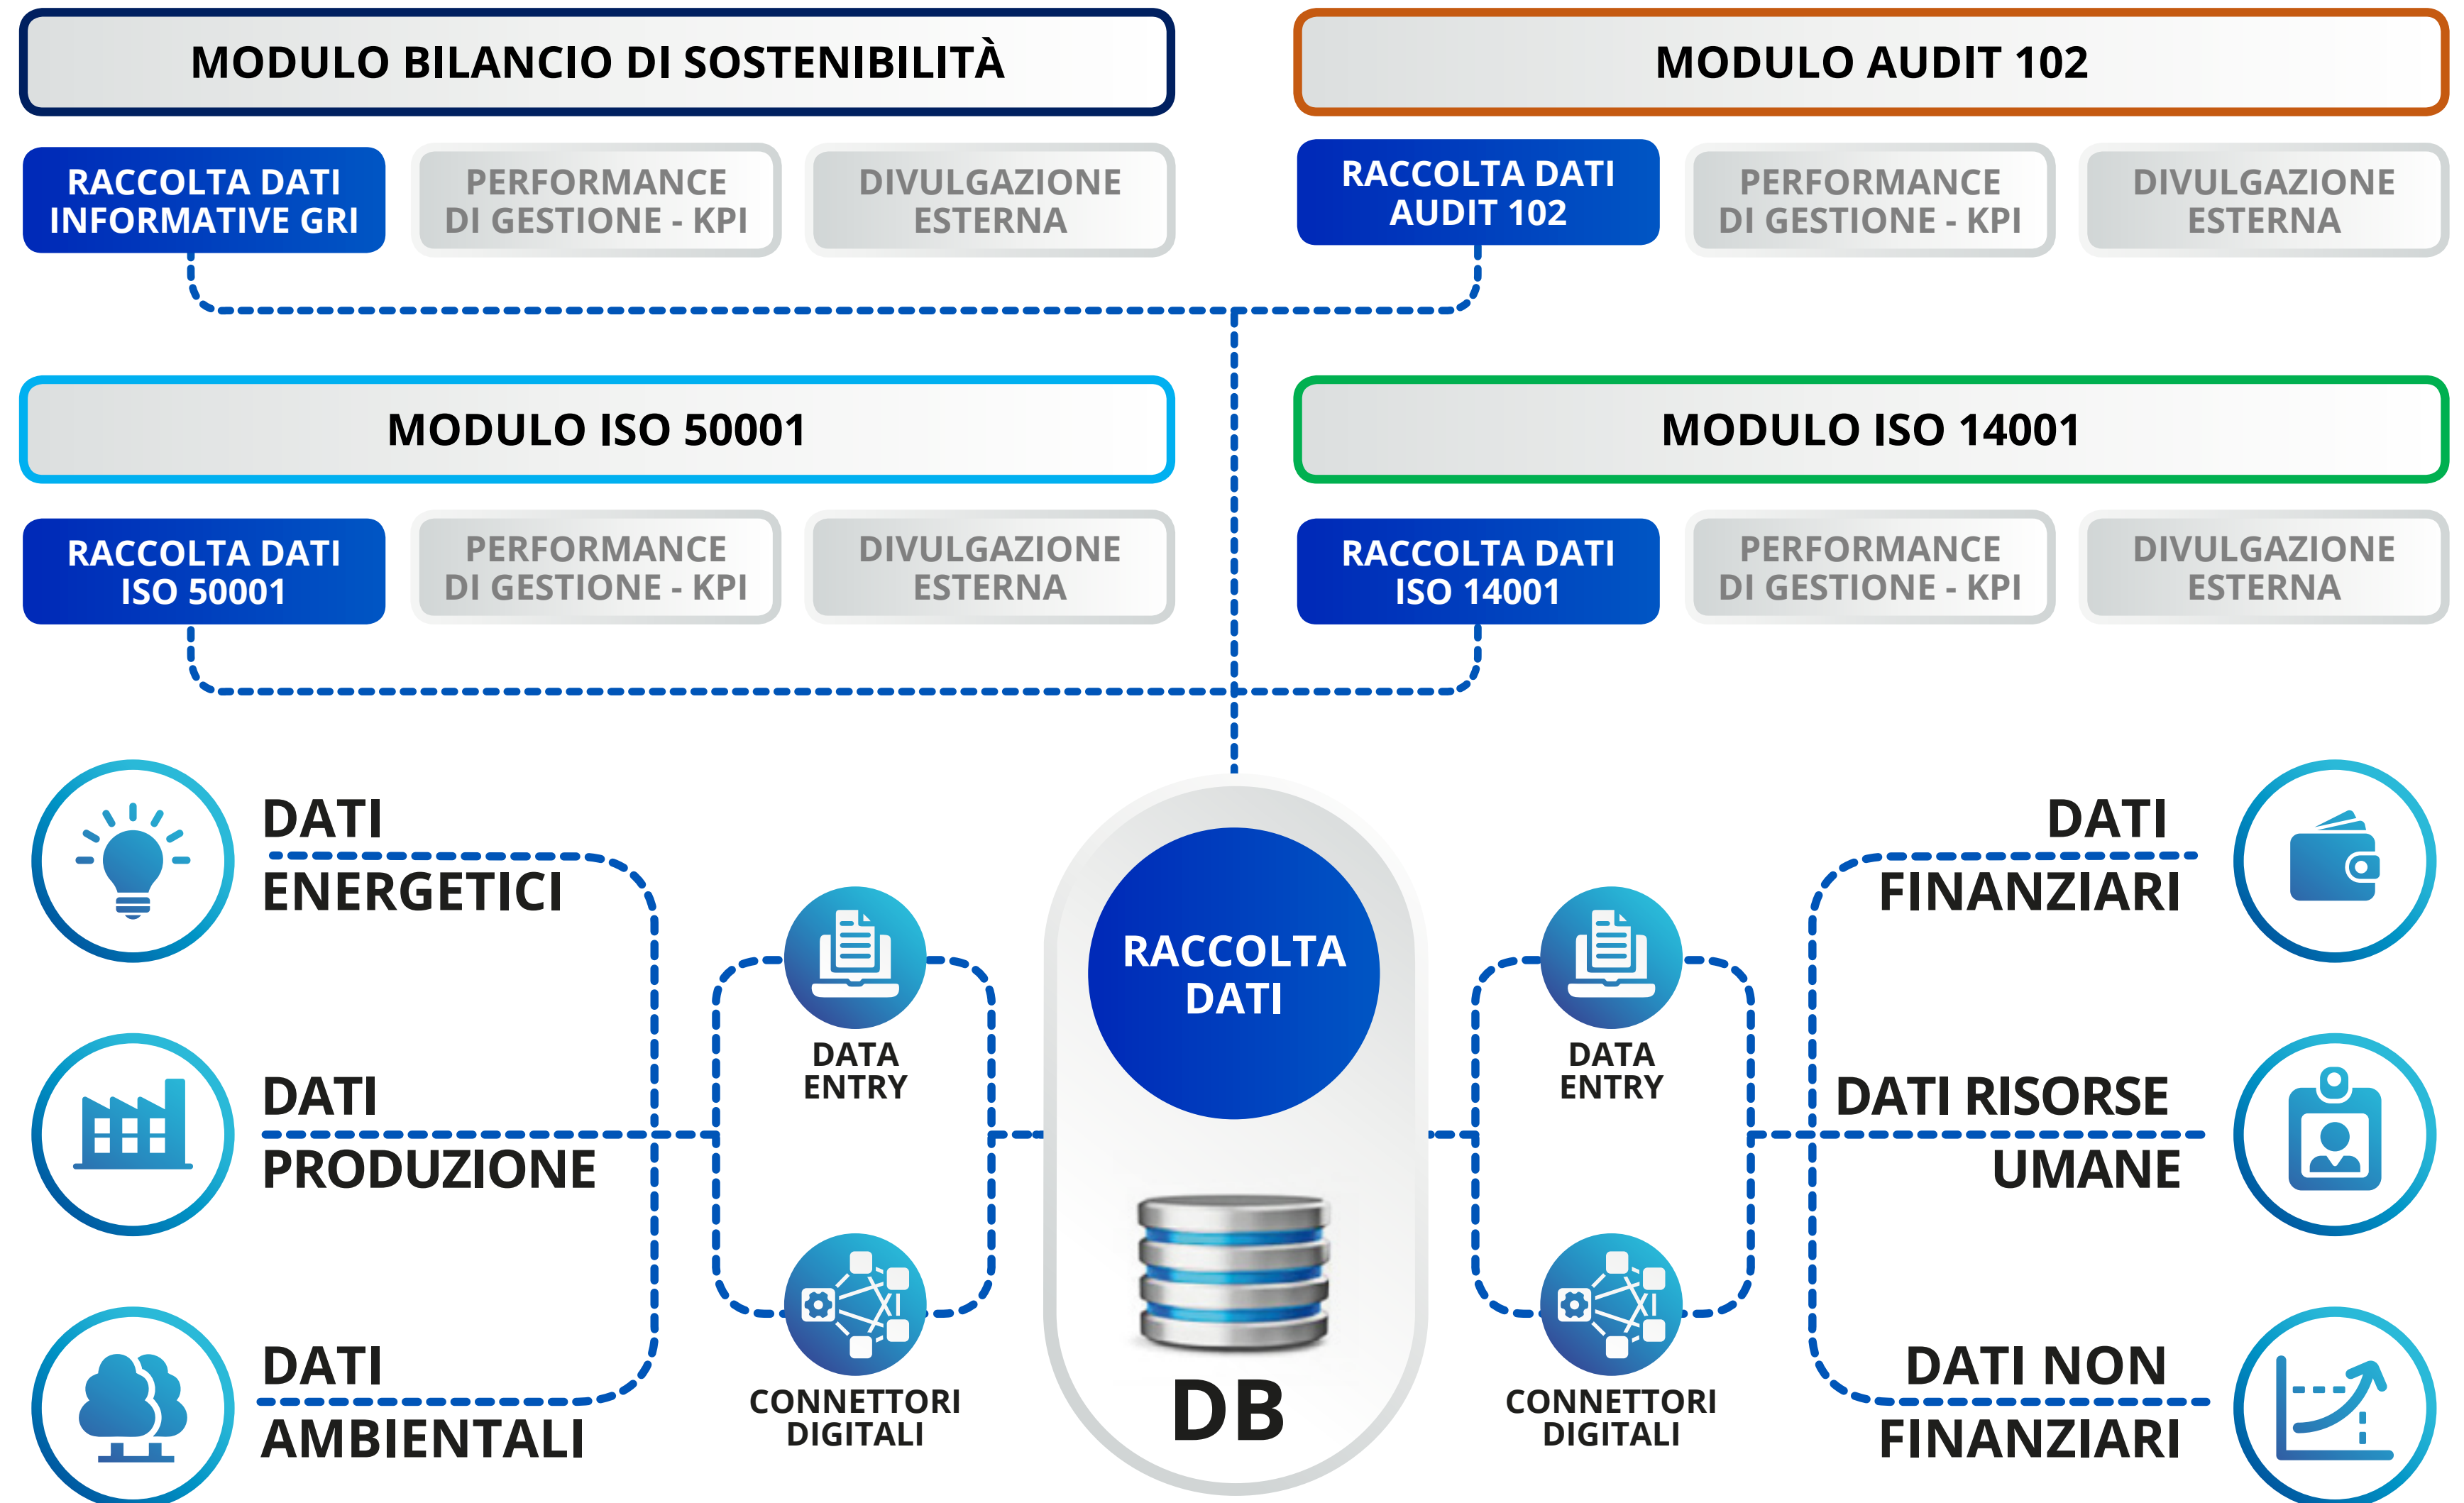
MODULO BILANCIO DI SOSTENIBILITÀ

RACCOLTA DATI INFORMATIVE GRI

PERFORMANCE DI GESTIONE - KPI

DIVULGAZIONE ESTERNA

MODULO AUDIT 102

RACCOLTA DATI AUDIT 102

PERFORMANCE DI GESTIONE - KPI

DIVULGAZIONE ESTERNA

MODULO ISO 50001

RACCOLTA DATI ISO 50001

PERFORMANCE DI GESTIONE - KPI

DIVULGAZIONE ESTERNA

MODULO ISO 14001

RACCOLTA DATI ISO 14001

PERFORMANCE DI GESTIONE - KPI

DIVULGAZIONE ESTERNA

DATI ENERGETICI

DATI PRODUZIONE

DATI AMBIENTALI

DATA ENTRY

CONNETTORI DIGITALI

RACCOLTA DATI

DB

DATA ENTRY

CONNETTORI DIGITALI

DATI FINANZIARI

DATI RISORSE UMANE

DATI NON FINANZIARI